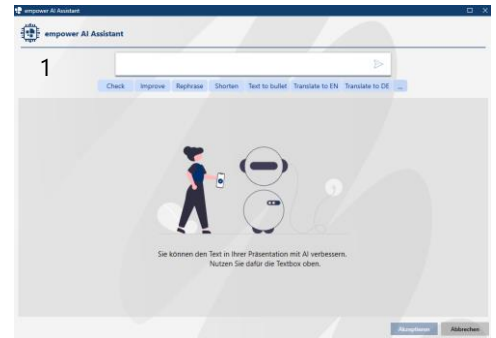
empower AI Assistant

empower AI Assistant

1

Check Improve Rephrase Shorten Text to bullet Translate to EN Translate to DE ...

Sie können den Text in Ihrer Präsentation mit AI verbessern. Nutzen Sie dafür die Textbox oben.

Akzeptieren Abbrechen